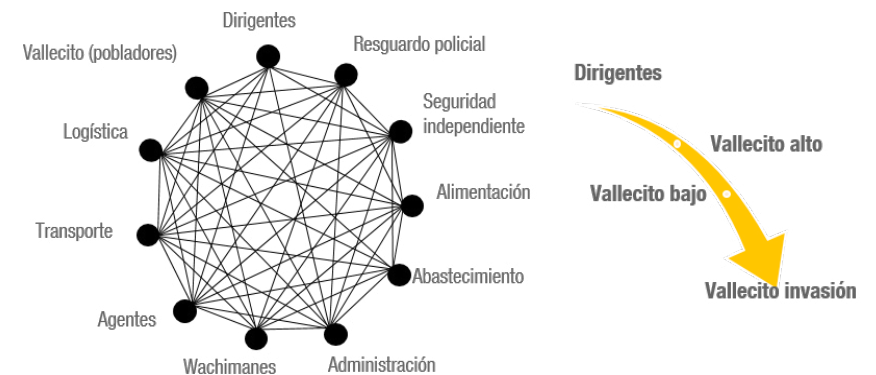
Dirigentes

Vallecito (pobladores)

Resguardo policial

Seguridad independiente

Logística

Alimentación

Transporte

Abastecimiento

Agentes

Wachimanes

Administración

Dirigentes

Vallecito alto

Vallecito bajo

Vallecito invasión